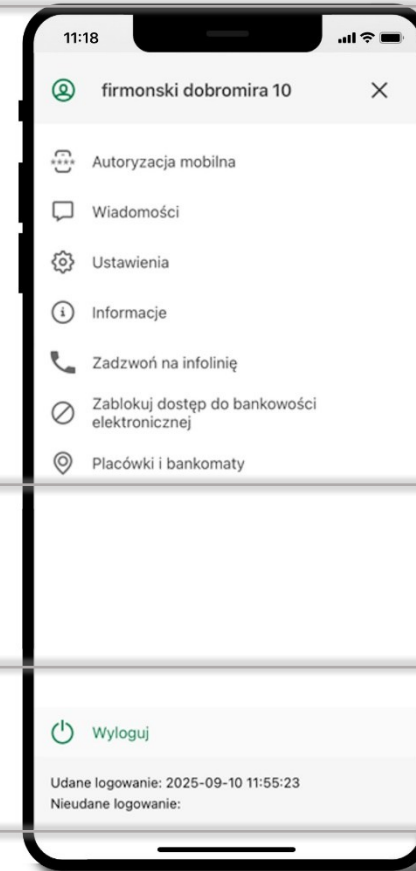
11:18

firmonski dobromira 10

Autoryzacja mobilna

Wiadomości

Ustawienia

Informacje

Zadzwoń na infolinię

Zablokuj dostęp do bankowości elektronicznej

Placówki i bankomaty

Wyloguj

Udane logowanie: 2025-09-10 11:55:23
Nieudane logowanie: